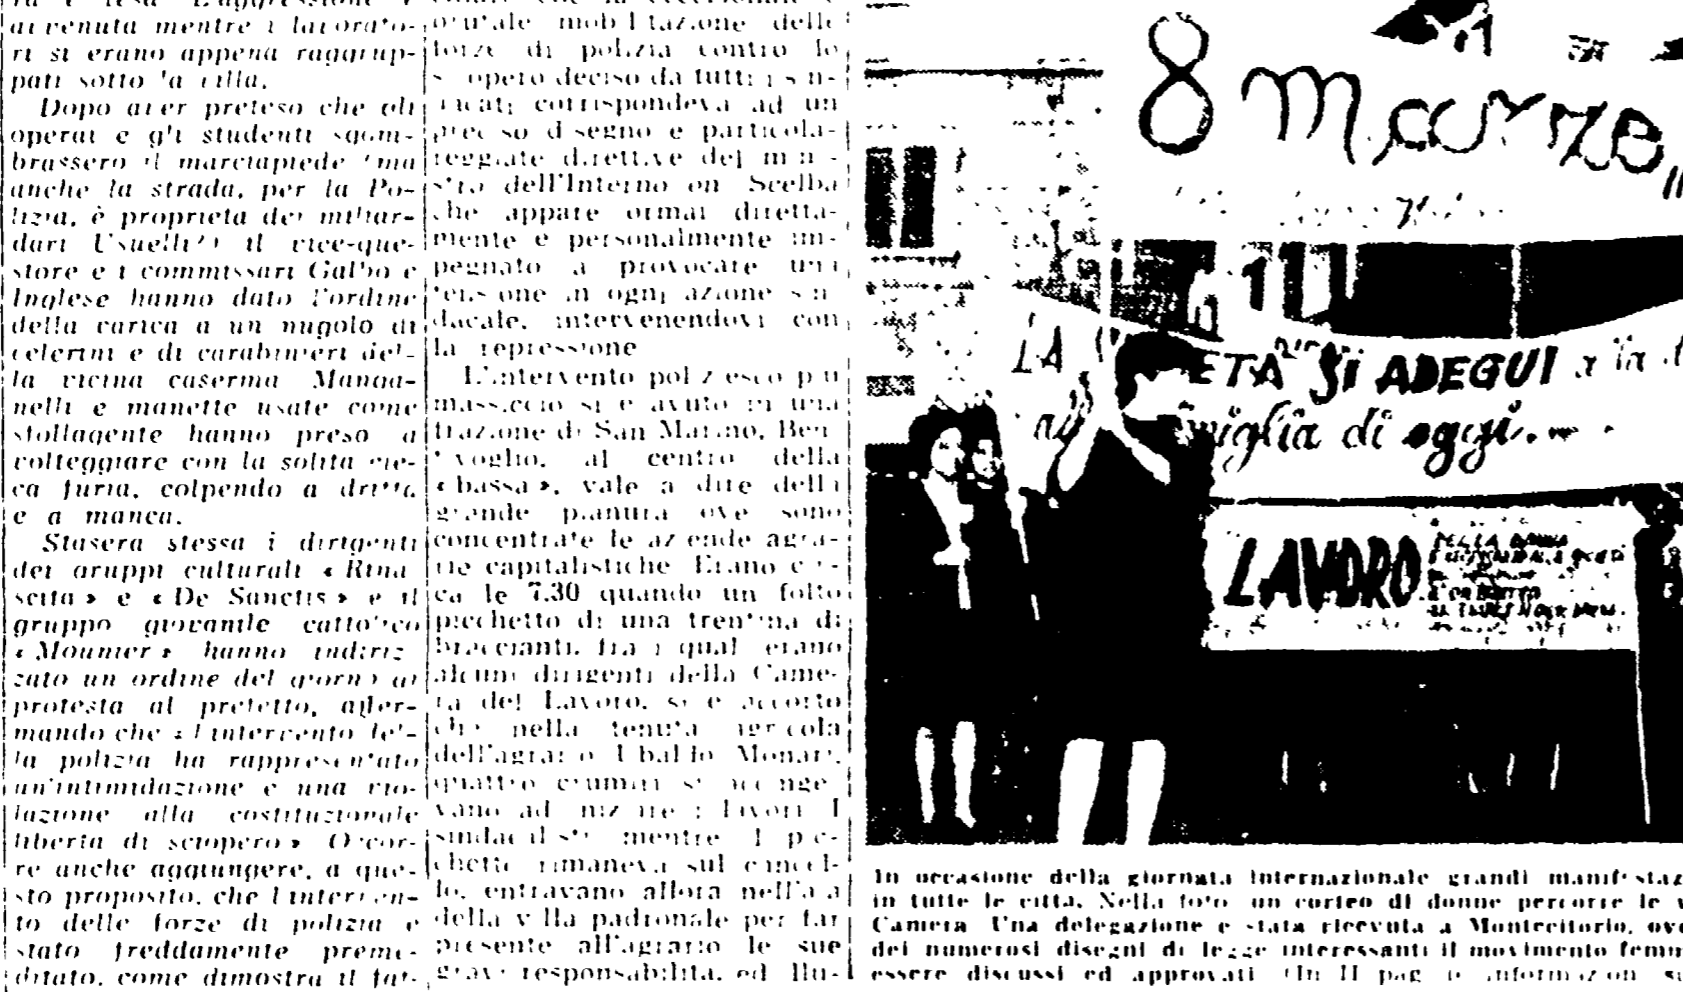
ra è tesa. L'aggressione è avvenuta mentre i lavoratori si erano appena raggruppati sotto la villa.

Dopo aver preteso che gli operai e gli studenti sgombrassero il marciapiede (ma anche la strada, per la Polizia, è proprietà dei miliardari Usuelli?) il vice-questore e i commissari Galbo e Inglese hanno dato l'ordine della carica a un nugolo di celerini e di carabinieri della vicina caserma Manganelli e manette usate come sfollagente hanno preso a volteggiare con la solita cieca furia, colpendo a dritta e a manca.

Stasera stessa i dirigenti dei gruppi culturali «Rinascita» e «De Sanctis» e il gruppo giovanile cattolico «Mounier» hanno indirizzato un ordine del giorno di protesta al prefetto, affermando che «l'intervento della polizia ha rappresentato un'intimidazione e una violazione alla costituzionale libertà di sciopero». Occorre anche aggiungere, a questo proposito, che l'intervento delle forze di polizia è stato freddamente premeditato, come dimostra il fat-

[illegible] che la eccezionale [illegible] mobilitazione delle forze di polizia contro lo sciopero deciso da tutti i sindacati corrispondeva ad un preciso disegno e particolareggiate direttive del ministro dell'Interno on. Scelba che appare ormai direttamente e personalmente impegnato a provocare una tensione in ogni azione sindacale, intervenendovi con la repressione.

L'intervento poliziesco più massiccio si è avuto in una frazione di San Marino, Bentivoglio, al centro della «bassa», vale a dire della grande pianura ove sono concentrate le aziende agrarie capitalistiche. Erano circa le 7.30 quando un folto picchetto di una trentina di braccianti, fra i quali erano alcuni dirigenti della Camera del Lavoro, si è accorto che nella tenuta agricola dell'agrario Ubaldo Monari, quattro crumiri si accingevano ad iniziare i lavori. Il sindacalista, mentre il picchetto rimaneva sul cancello, entravano allora nella villa padronale per far presente all'agrario le sue gravi responsabilità, ed illu-

8 Marzo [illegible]
LA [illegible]ETA' SI ADEGUI alla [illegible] famiglia di oggi. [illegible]
LAVORO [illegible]

In occasione della giornata internazionale grandi manifestaz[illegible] in tutte le città. Nella foto: un corteo di donne percorre le v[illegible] Camera. Una delegazione è stata ricevuta a Montecitorio, ove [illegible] dei numerosi disegni di legge interessanti il movimento femm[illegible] essere discussi ed approvati. (In II pag. le informazioni su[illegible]